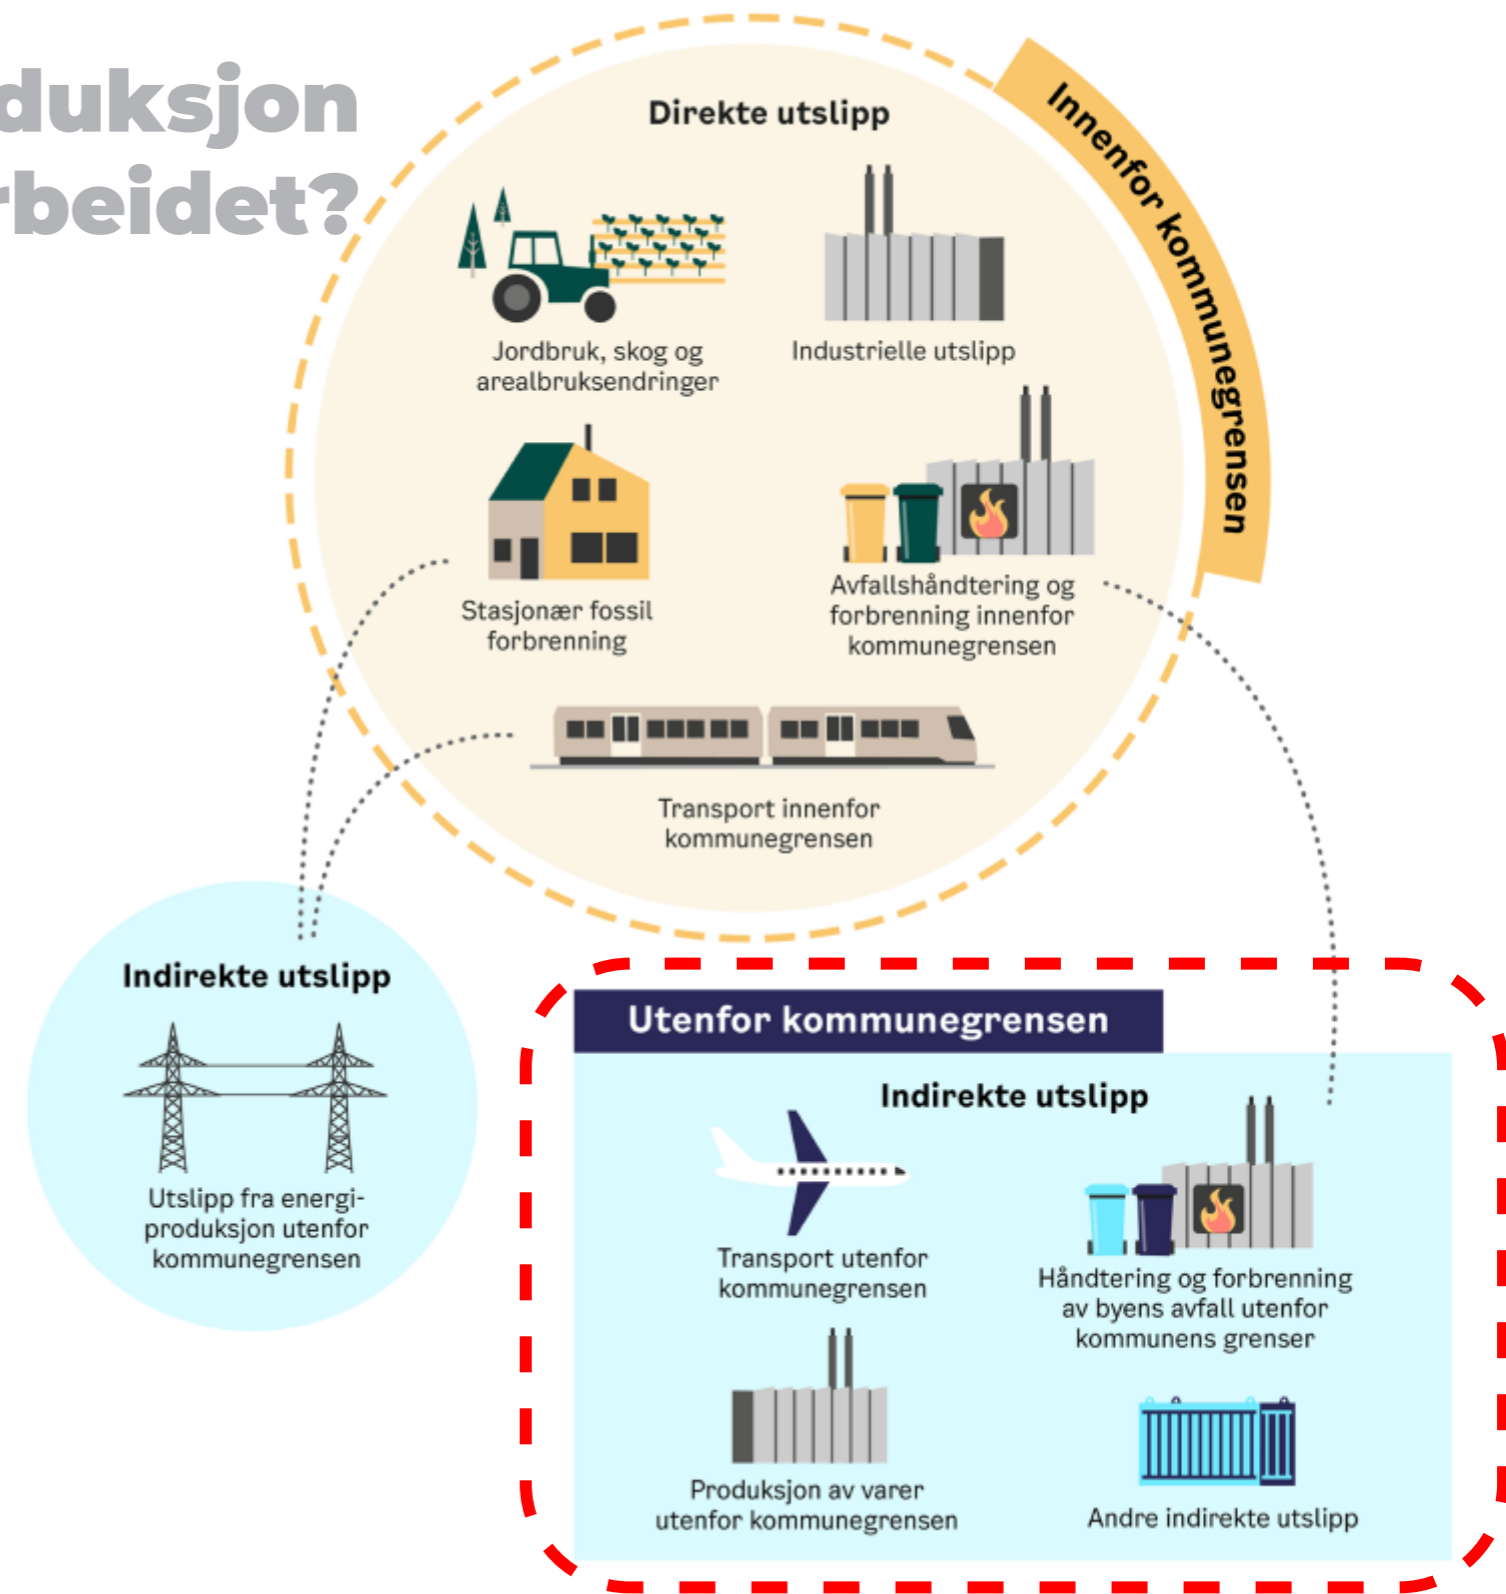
duksjon
beidet?

Direkte utslipp

Innenfor kommunegrensen

Jordbruk, skog og arealbruksendringer

Industrielle utslipp

Stasjonær fossil forbrenning

Avfallshåndtering og forbrenning innenfor kommunegrensen

Transport innenfor kommunegrensen

Indirekte utslipp

Utslipp fra energiproduksjon utenfor kommunegrensen

Utenfor kommunegrensen

Indirekte utslipp

Transport utenfor kommunegrensen

Håndtering og forbrenning av byens avfall utenfor kommunens grenser

Produksjon av varer utenfor kommunegrensen

Andre indirekte utslipp